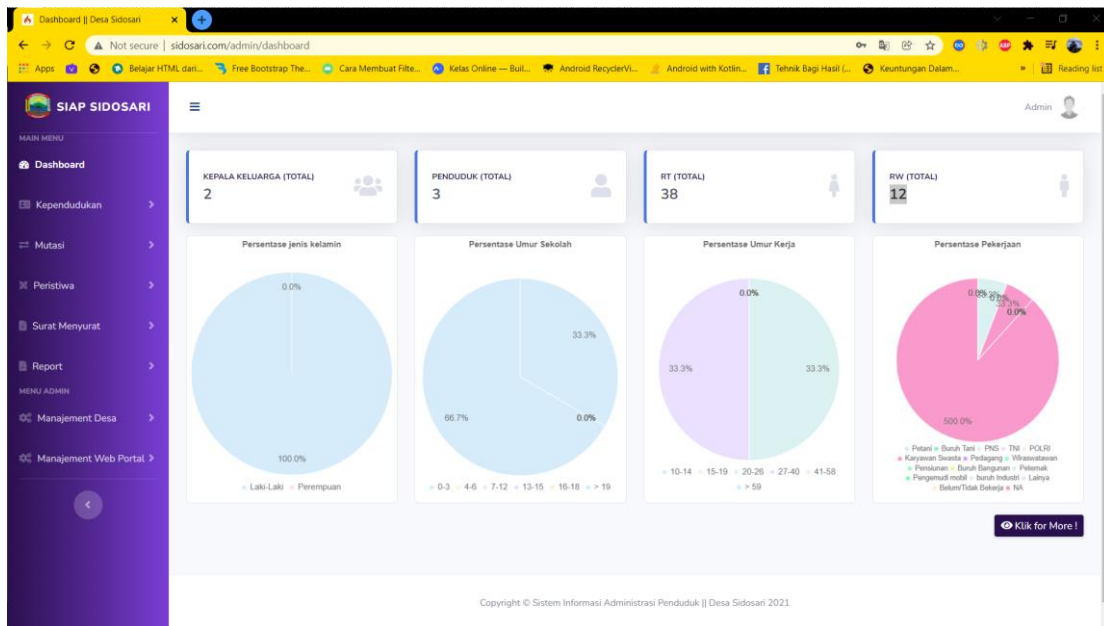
Dashboard || Desa Sidosari

Not secure | sidosari.com/admin/dashboard

Apps Belajar HTML dari... Free Bootstrap The... Cara Membuat Filte... Kelas Online — Buil... Android RecyclerVi... Android with Kotlin... Tehnik Bagi Hasil (... Keuntungan Dalam... » Reading list

SIAP SIDOSARI

Admin

MAIN MENU

Dashboard

Kependudukan

Mutasi

Peristiwa

Surat Menyurat

Report

MENU ADMIN

Manajement Desa

Manajement Web Portal

KEPALA KELUARGA (TOTAL)
2

PENDUDUK (TOTAL)
3

RT (TOTAL)
38

RW (TOTAL)
12

Persentase jenis kelamin

0.0%

100.0%

Laki-Laki Perempuan

Persentase Umur Sekolah

33.3%

66.7%

0.0%

0-3 4-6 7-12 13-15 16-18 > 19

Persentase Umur Kerja

0.0%

33.3%

33.3%

10-14 15-19 20-26 27-40 41-58 > 59

Persentase Pekerjaan

0.0% 33.3% 0.0%

500.0%

Petani Buruh Tani PNS TNI POLRI Karyawan Swasta Pedagang Wiraswatawan Pensiunan Buruh Bangunan Peternak Pengemudi mobil buruh Industri Lainya Belum/Tidak Bekerja NA

Klik for More !

Copyright © Sistem Informasi Administrasi Penduduk || Desa Sidosari 2021